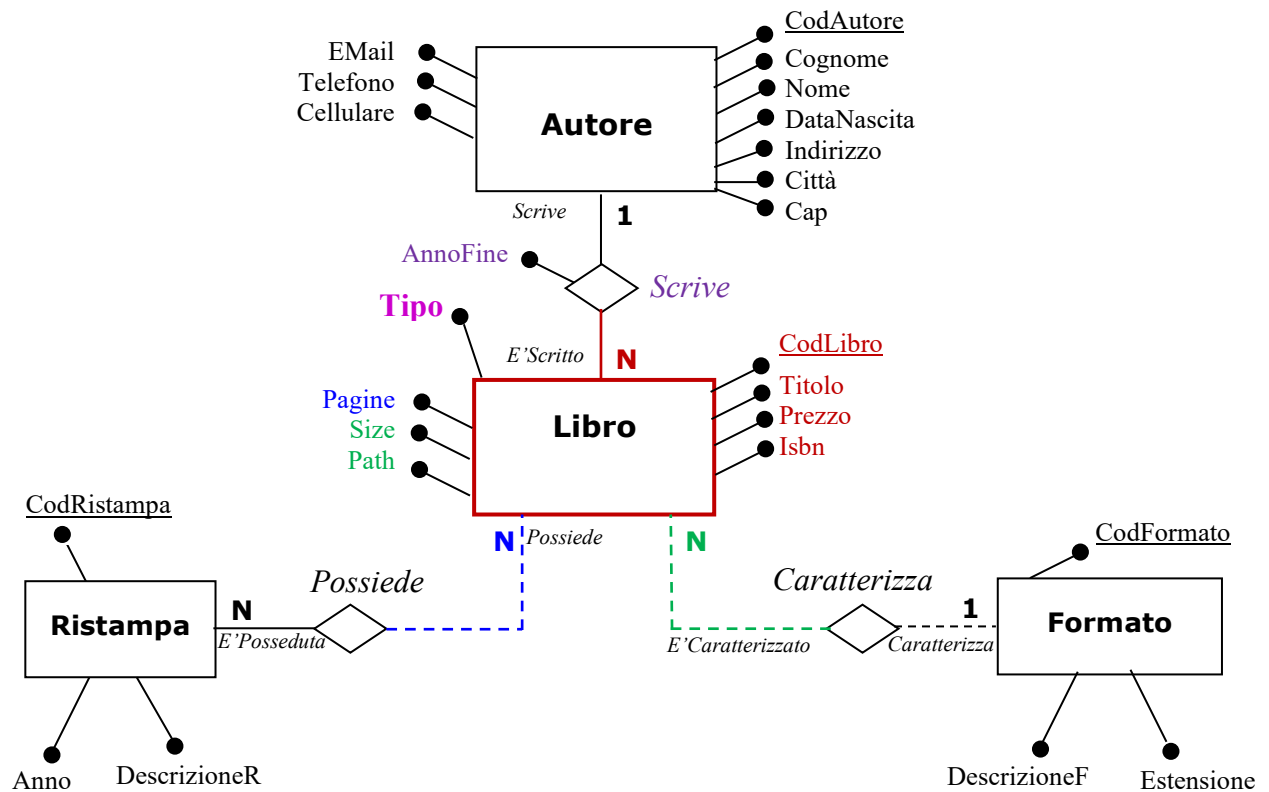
EMail
Telefono
Cellulare

Autore

CodAutore
Cognome
Nome
DataNascita
Indirizzo
Città
Cap

Scrive
1
AnnoFine
Scrive
Tipo
E'Scritto
N

Pagine
Size
Path

Libro

CodLibro
Titolo
Prezzo
Isbn

CodRistampa
N
Possiede
N
Possiede

Ristampa
N
E'Posseduta

Caratterizza
CodFormato
1
E'Caratterizzato
Caratterizza
Formato

Anno
DescrizioneR
DescrizioneF
Estensione